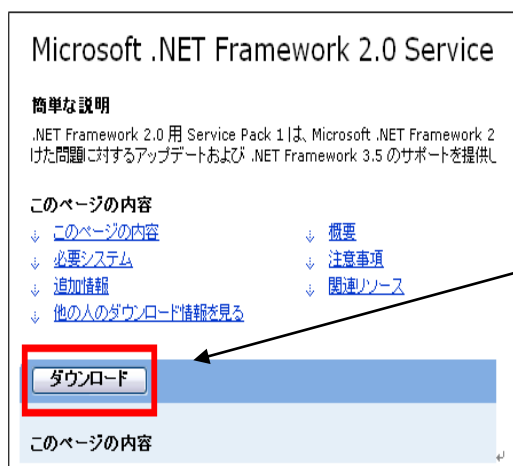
Microsoft .NET Framework 2.0 Service

簡単な説明

.NET Framework 2.0 用 Service Pack 1 は、Microsoft .NET Framework 2 けた問題に対するアップデートおよび .NET Framework 3.5 のサポートを提供し

このページの内容

このページの内容
概要
必要システム
注意事項
追加情報
関連リソース
他の人のダウンロード情報を見る

ダウンロード

このページの内容